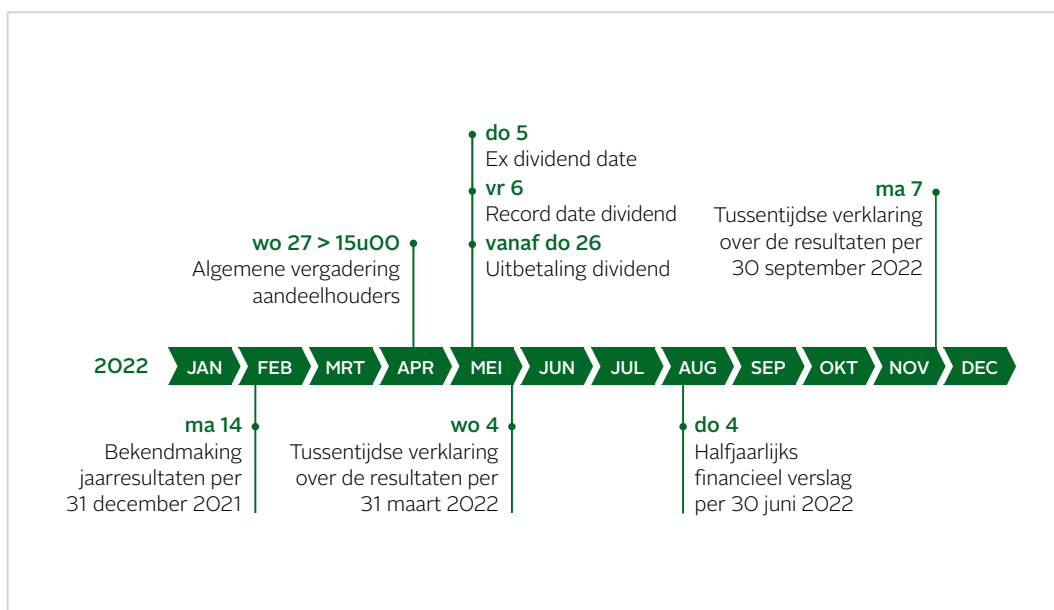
do 5
Ex dividend date
vr 6
Record date dividend
vanaf do 26
Uitbetaling dividend

wo 27 > 15u00
Algemene vergadering aandeelhouders

ma 7
Tussentijdse verklaring over de resultaten per 30 september 2022

2022 JAN FEB MRT APR MEI JUN JUL AUG SEP OKT NOV DEC

ma 14
Bekendmaking jaarresultaten per 31 december 2021

wo 4
Tussentijdse verklaring over de resultaten per 31 maart 2022

do 4
Halfjaarlijks financieel verslag per 30 juni 2022